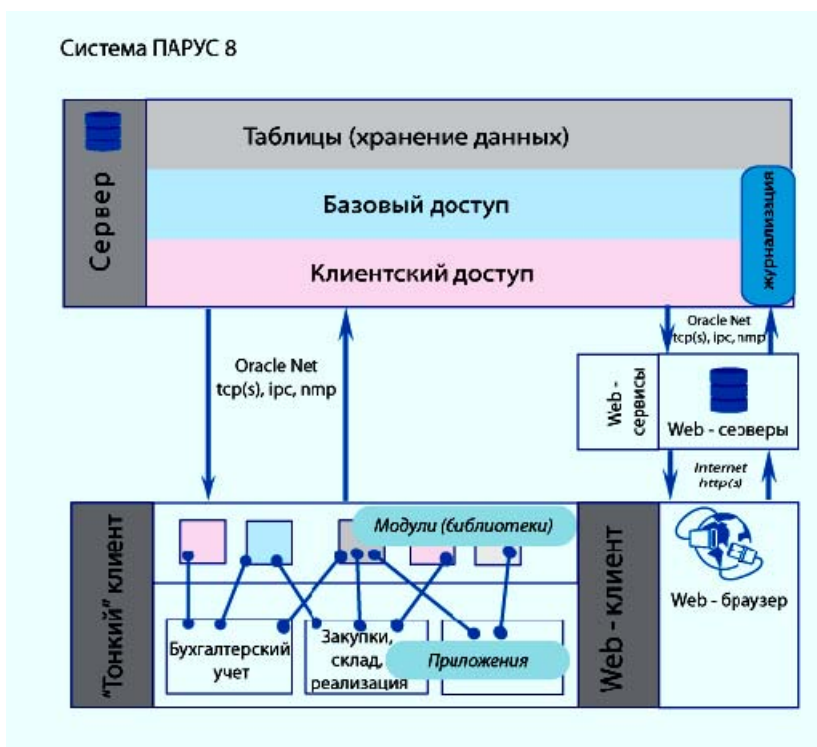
Система ПАРУС 8

Сервер

Таблицы (хранение данных)

Базовый доступ

Клиентский доступ

журнализация

Oracle Net tcp(s), ipc, nmp

Oracle Net tcp(s), ipc, nmp

Web - сервисы

Web - сеэверы

Internet http(s)

"Тонкий" клиент

Модули (библиотеки)

Бухгалтерский учет

Закупки, склад, реализация

Приложения

Web - клиент

Web - браузер